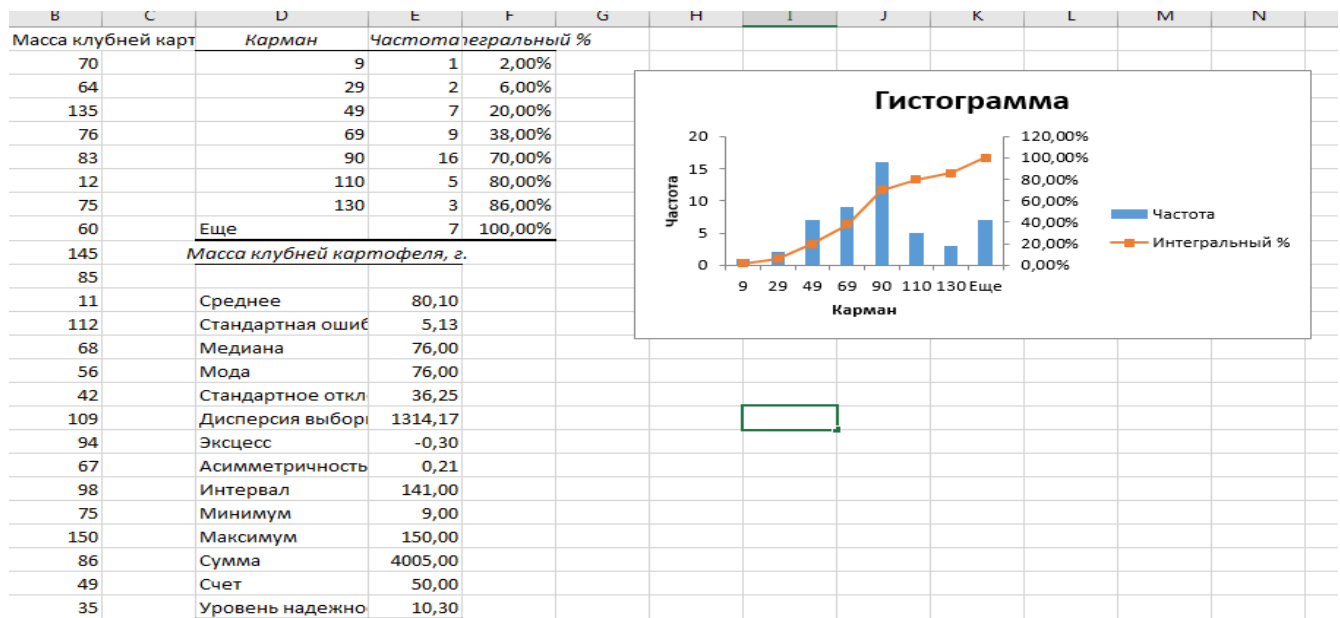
| B | C | D | E | F | G | H | I | J | K | L | M | N |
|---|---|---|---|---|---|---|---|---|---|---|---|---|
| Масса клубней карт | | Карман | Частота | егральный % | | | | | | | | |
| 70 | | 9 | 1 | 2,00% | | | | | | | | |
| 64 | | 29 | 2 | 6,00% | | | | | | | | |
| 135 | | 49 | 7 | 20,00% | | | | | | | | |
| 76 | | 69 | 9 | 38,00% | | | | | | | | |
| 83 | | 90 | 16 | 70,00% | | | | | | | | |
| 12 | | 110 | 5 | 80,00% | | | | | | | | |
| 75 | | 130 | 3 | 86,00% | | | | | | | | |
| 60 | | Еще | 7 | 100,00% | | | | | | | | |
| 145 | | Масса клубней картофеля, г. | | | | | | | | | | |
| 85 | | | | | | | | | | | | |
| 11 | | Среднее | 80,10 | | | | | | | | | |
| 112 | | Стандартная ошиб | 5,13 | | | | | | | | | |
| 68 | | Медиана | 76,00 | | | | | | | | | |
| 56 | | Мода | 76,00 | | | | | | | | | |
| 42 | | Стандартное откл | 36,25 | | | | | | | | | |
| 109 | | Дисперсия выборк | 1314,17 | | | | | | | | | |
| 94 | | Эксцесс | -0,30 | | | | | | | | | |
| 67 | | Асимметричность | 0,21 | | | | | | | | | |
| 98 | | Интервал | 141,00 | | | | | | | | | |
| 75 | | Минимум | 9,00 | | | | | | | | | |
| 150 | | Максимум | 150,00 | | | | | | | | | |
| 86 | | Сумма | 4005,00 | | | | | | | | | |
| 49 | | Счет | 50,00 | | | | | | | | | |
| 35 | | Уровень надежно | 10,30 | | | | | | | | | |

Гистограмма

Частота
20
15
10
5
0
120,00%
100,00%
80,00%
60,00%
40,00%
20,00%
0,00%
9 29 49 69 90 110 130 Еще
Карман

Частота
Интегральный %